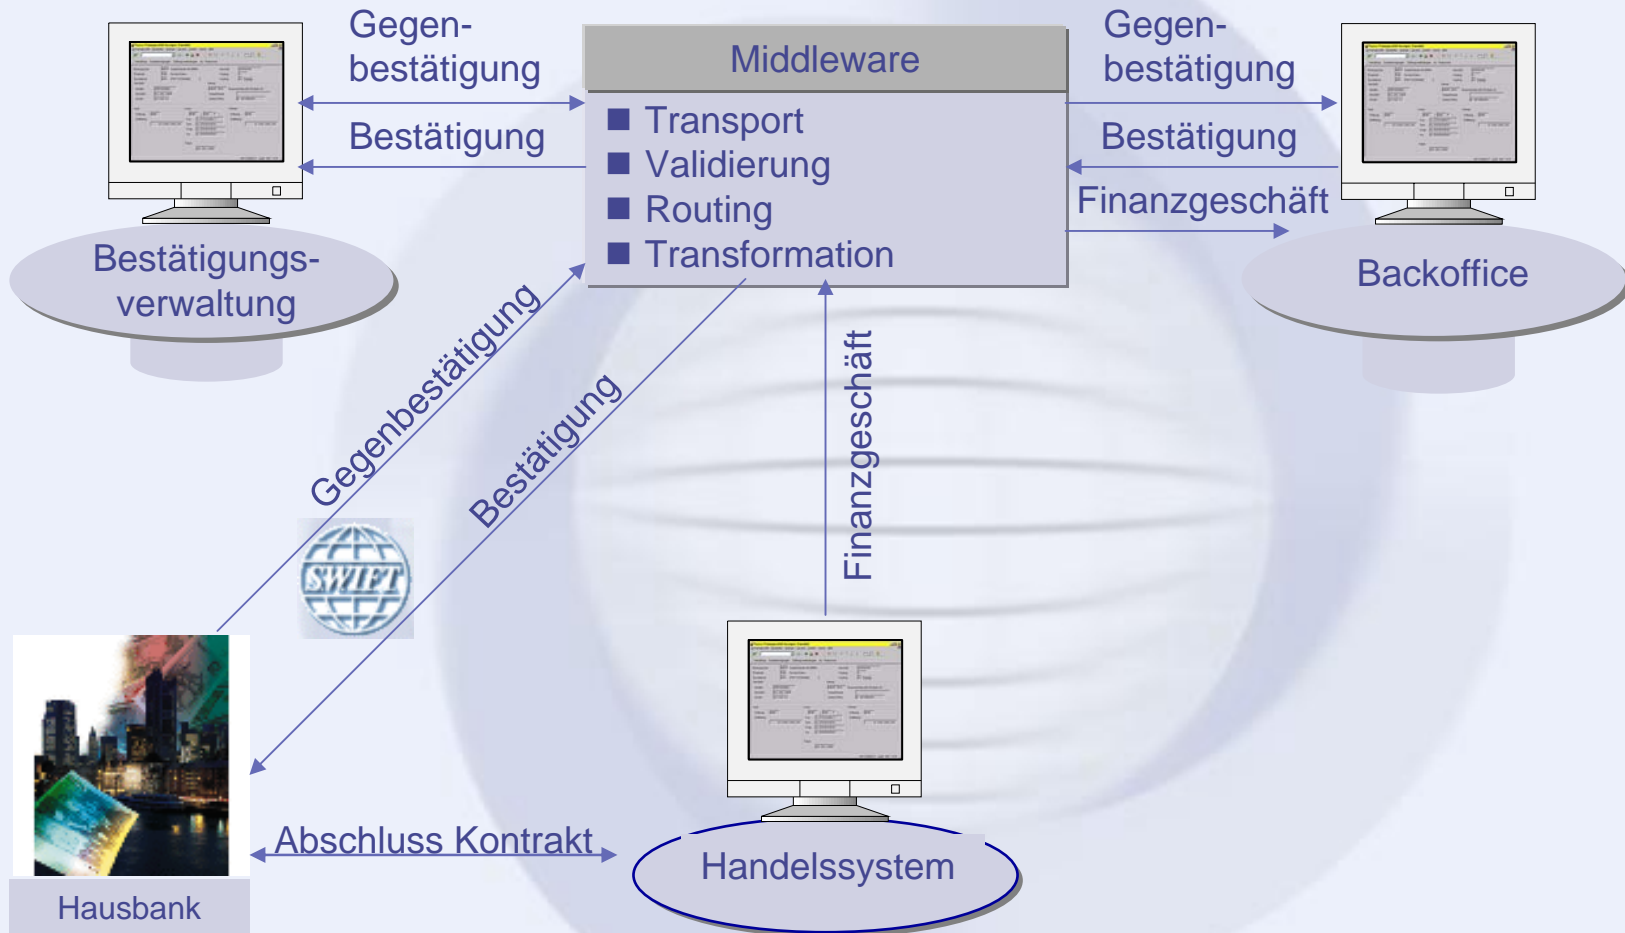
Gegenbestätigung

Bestätigung

Middleware

■ Transport
■ Validierung
■ Routing
■ Transformation

Gegenbestätigung

Bestätigung

Finanzgeschäft

Bestätigungsverwaltung

Backoffice

Gegenbestätigung

Bestätigung

Finanzgeschäft

SWIFT

Hausbank

Abschluss Kontrakt

Handelssystem